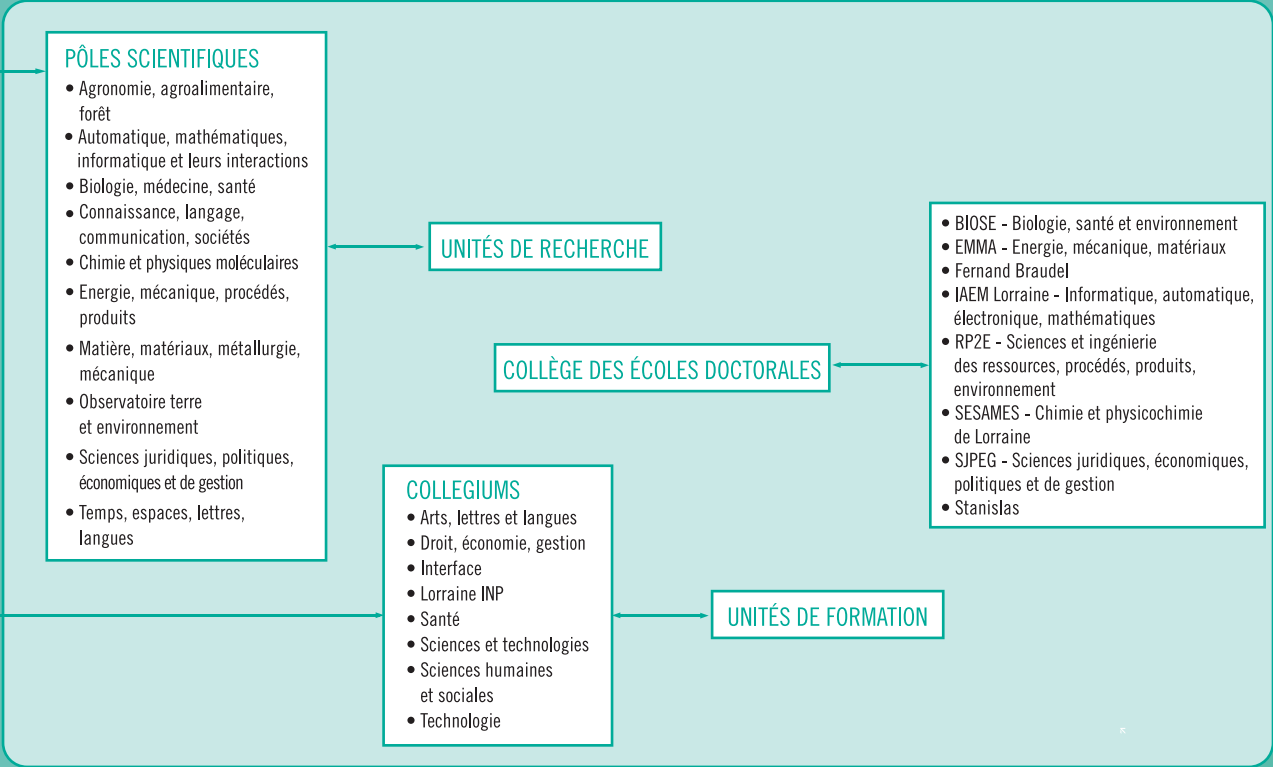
PÔLES SCIENTIFIQUES
• Agronomie, agroalimentaire, forêt
• Automatique, mathématiques, informatique et leurs interactions
• Biologie, médecine, santé
• Connaissance, langage, communication, sociétés
• Chimie et physiques moléculaires
• Energie, mécanique, procédés, produits
• Matière, matériaux, métallurgie, mécanique
• Observatoire terre et environnement
• Sciences juridiques, politiques, économiques et de gestion
• Temps, espaces, lettres, langues

UNITÉS DE RECHERCHE

COLLÈGE DES ÉCOLES DOCTORALES

• BIOSE - Biologie, santé et environnement
• EMMA - Energie, mécanique, matériaux
• Fernand Braudel
• IAEM Lorraine - Informatique, automatique, électronique, mathématiques
• RP2E - Sciences et ingénierie des ressources, procédés, produits, environnement
• SESAMES - Chimie et physicochimie de Lorraine
• SJPEG - Sciences juridiques, économiques, politiques et de gestion
• Stanislas

COLLEGIUMS
• Arts, lettres et langues
• Droit, économie, gestion
• Interface
• Lorraine INP
• Santé
• Sciences et technologies
• Sciences humaines et sociales
• Technologie

UNITÉS DE FORMATION